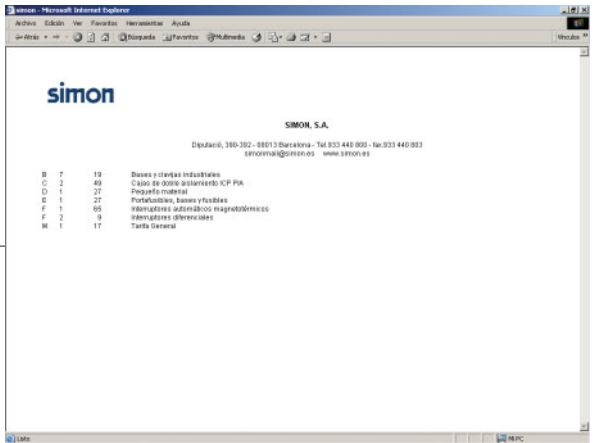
simon - Microsoft Internet Explorer

Archivo Edición Ver Favoritos Herramientas Ayuda

Atrás Búsqueda Favoritos Multimedia

Vínculos »

simon

SIMON, S.A.

Diputació, 390-392 - 08013 Barcelona - Tel.933 440 800 - fax.933 440 803
simonmail@simon.es www.simon.es

| | | | |
|---|---|---|---|
| B | 7 | 19 | Bases y clavijas industriales |
| C | 2 | 49 | Cajas de doble aislamiento ICP PIA |
| D | 1 | 27 | Pequeño material |
| E | 1 | 27 | Portafusibles, bases y fusibles |
| F | 1 | 65 | Interruptores automáticos magnetotérmicos |
| F | 2 | 9 | Interruptores diferenciales |
| M | 1 | 17 | Tarifa General |

Listo

Mi PC